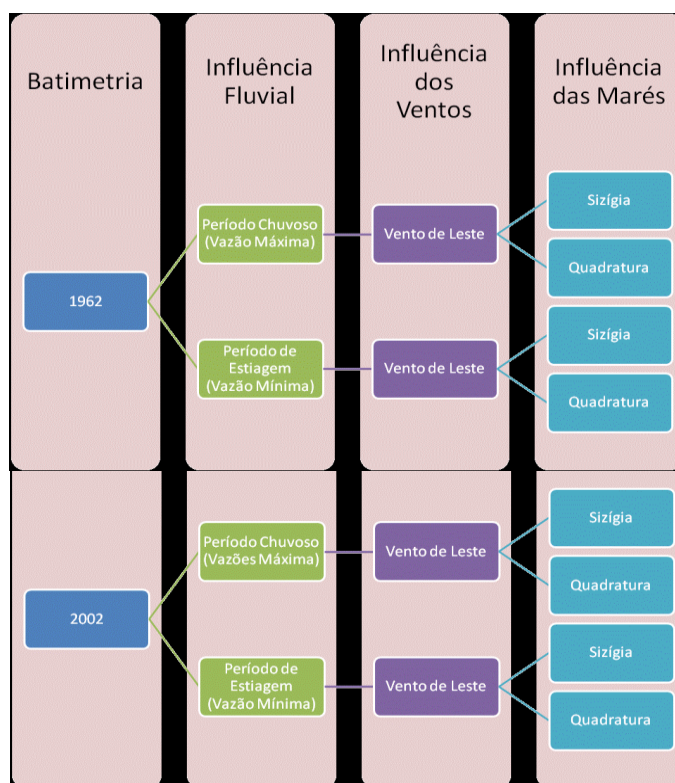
Batimetria

Influência Fluvial

Influência dos Ventos

Influência das Marés

1962

Período Chuvoso (Vazão Máxima)

Vento de Leste

Sizígia

Quadratura

Período de Estiagem (Vazão Mínima)

Vento de Leste

Sizígia

Quadratura

2002

Período Chuvoso (Vazões Máxima)

Vento de Leste

Sizígia

Quadratura

Período de Estiagem (Vazão Mínima)

Vento de Leste

Sizígia

Quadratura